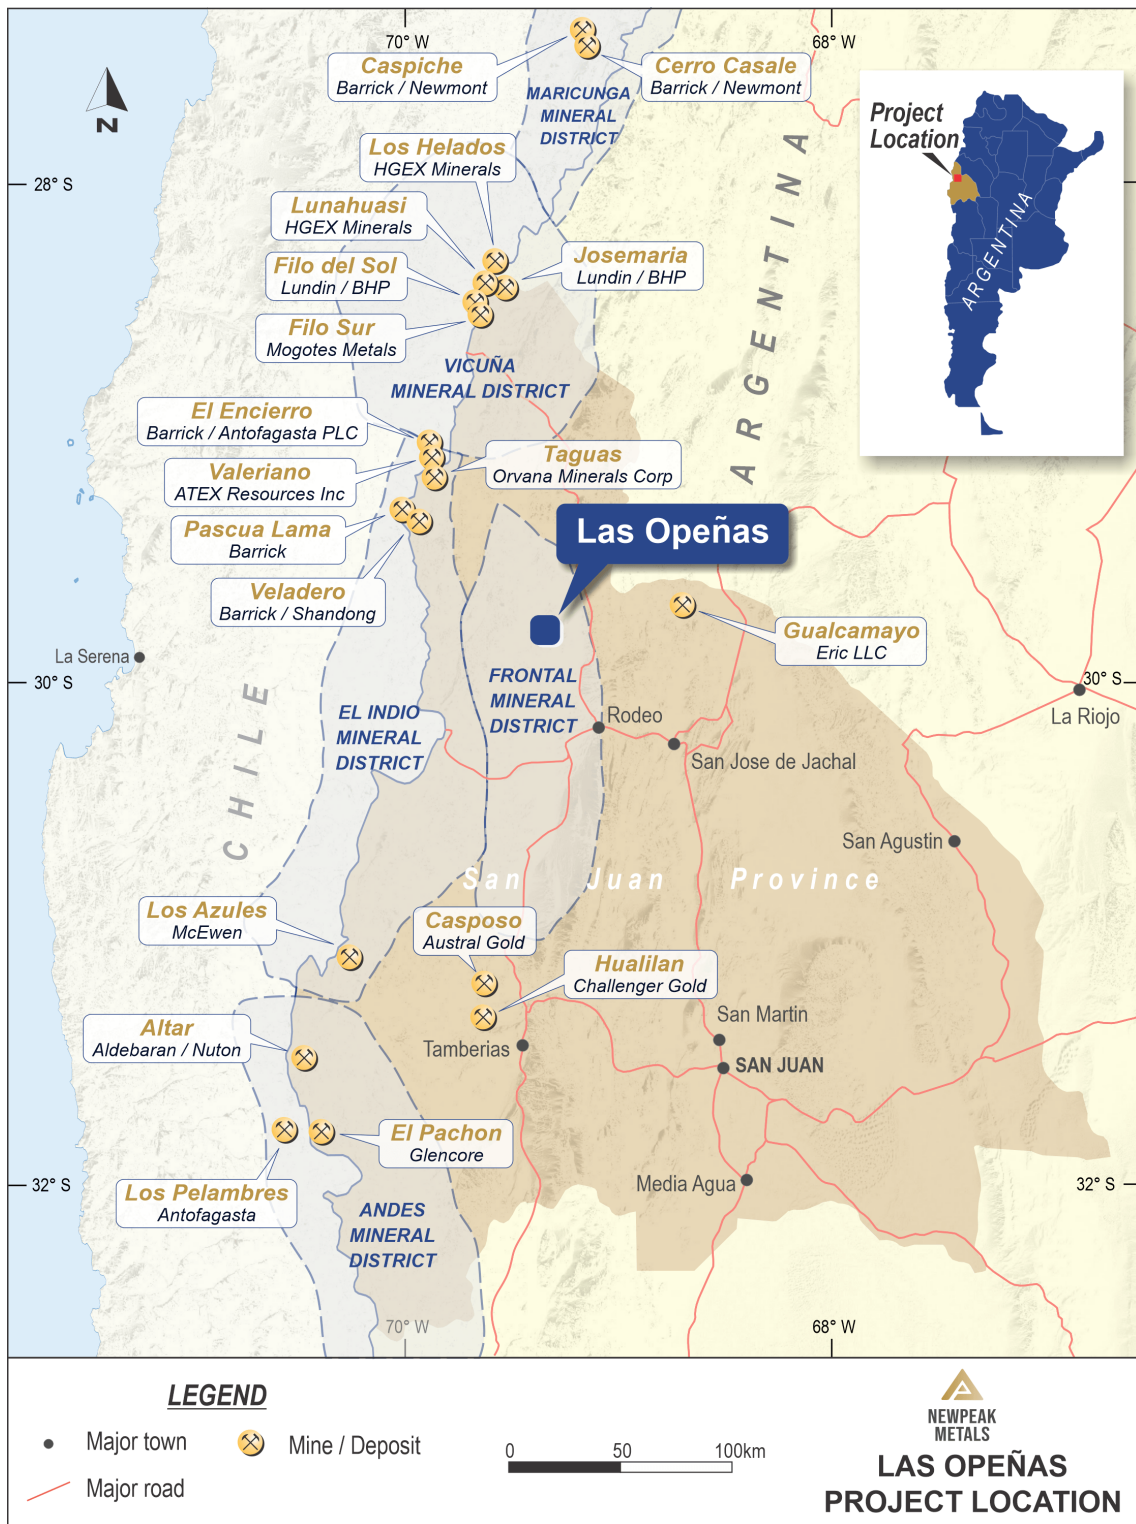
70° W
68° W
N
Caspiche
Barrick / Newmont
Cerro Casale
Barrick / Newmont
MARICUNGA MINERAL DISTRICT
Project Location
ARGENTINA
28° S
Los Helados
HGEX Minerals
Lunahuasi
HGEX Minerals
Josemaria
Lundin / BHP
Filo del Sol
Lundin / BHP
Filo Sur
Mogotes Metals
VICUÑA MINERAL DISTRICT
ARGENTINA
El Encierro
Barrick / Antofagasta PLC
Taguas
Orvana Minerals Corp
Valeriano
ATEX Resources Inc
Pascua Lama
Barrick
Las Opeñas
Veladero
Barrick / Shandong
Gualcamayo
Eric LLC
La Serena
30° S
30° S
La Riojo
FRONTAL MINERAL DISTRICT
Rodeo
EL INDIO MINERAL DISTRICT
San Jose de Jachal
CHILE
San Agustin
San Juan Province
Los Azules
McEwen
Casposo
Austral Gold
Hualilan
Challenger Gold
Altar
Aldebaran / Nuton
San Martin
Tamberias
SAN JUAN
El Pachon
Glencore
32° S
32° S
Los Pelambres
Antofagasta
Media Agua
ANDES MINERAL DISTRICT
70° W
68° W
LEGEND
Major town
Mine / Deposit
Major road
0
50
100km
NEWPEAK METALS
LAS OPEÑAS PROJECT LOCATION